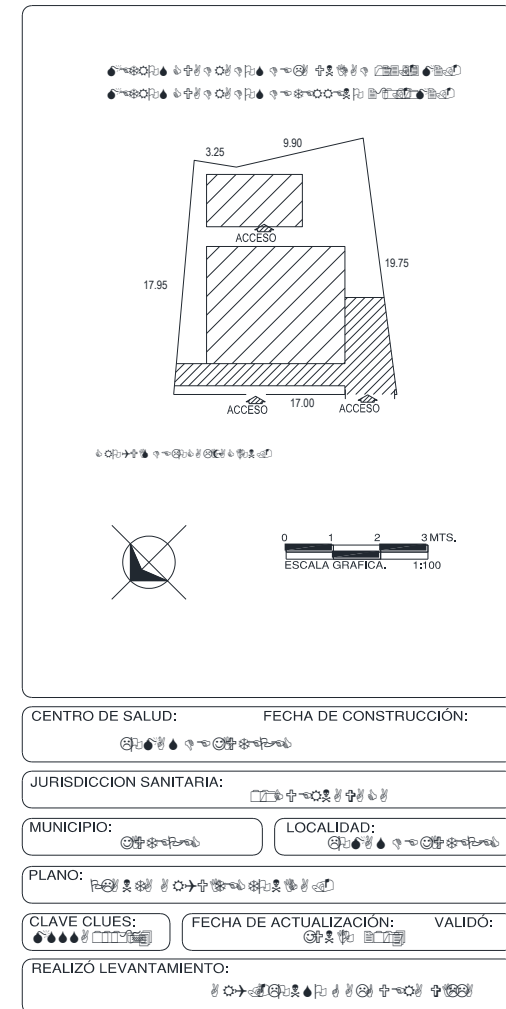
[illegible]
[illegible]

3.25
9.90

ACCESO

17.95

19.75

ACCESO
17.00
ACCESO

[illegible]

0 1 2 3 MTS.
ESCALA GRAFICA. 1:100

CENTRO DE SALUD: FECHA DE CONSTRUCCIÓN:
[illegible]

JURISDICCION SANITARIA:
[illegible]

MUNICIPIO:
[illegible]

LOCALIDAD:
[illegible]

PLANO: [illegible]

CLAVE CLUES:
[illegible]

FECHA DE ACTUALIZACIÓN: VALIDÓ:
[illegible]

REALIZÓ LEVANTAMIENTO:
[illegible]